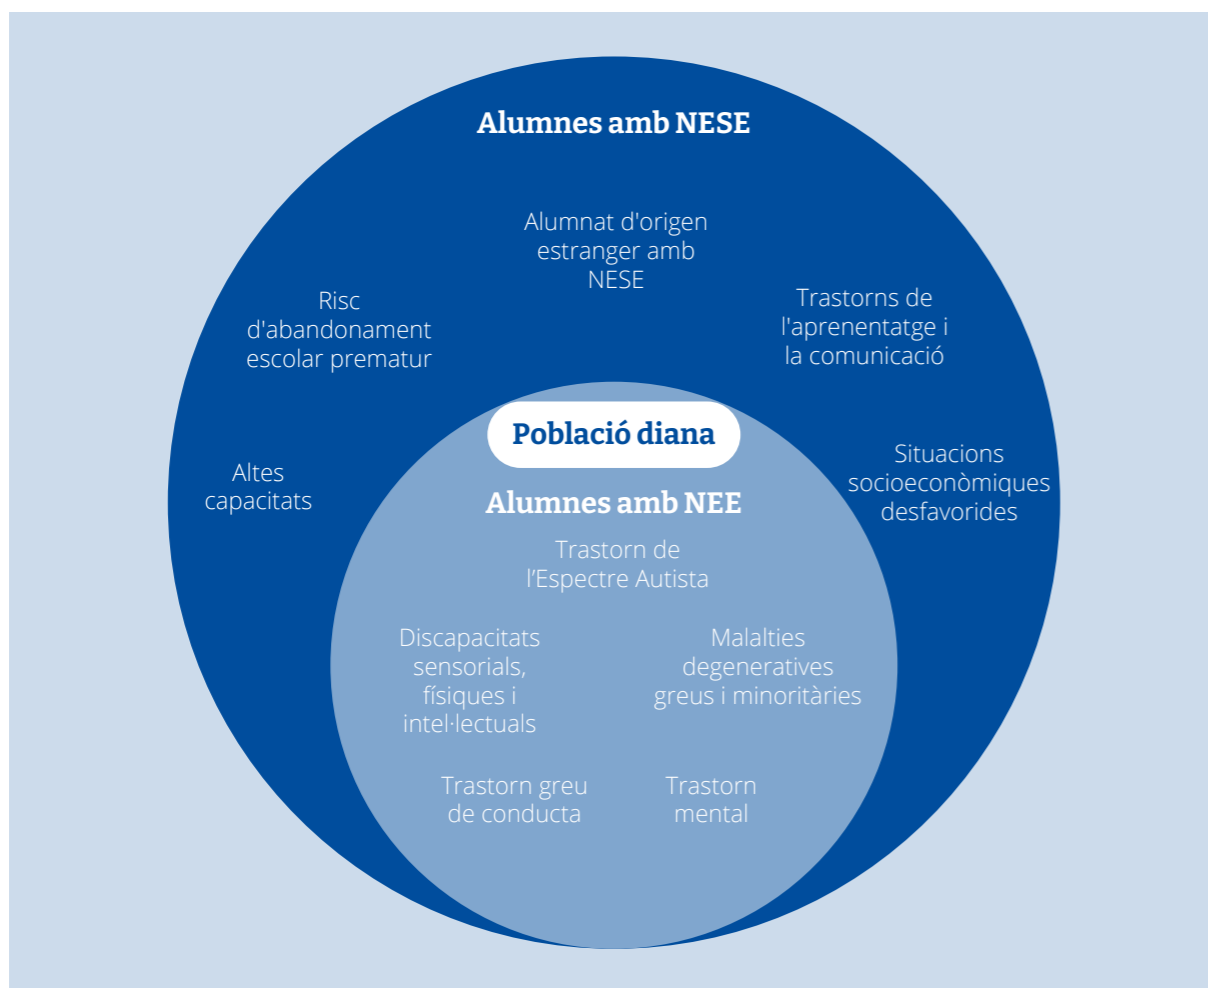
Alumnes amb NESE

Alumnat d'origen estranger amb NESE

Risc d'abandonament escolar prematur

Trastorns de l'aprenentatge i la comunicació

Altes capacitats

Població diana

Situacions socioeconòmiques desfavorides

Alumnes amb NEE

Trastorn de l'Espectre Autista

Discapacitats sensorials, físiques i intel·lectuals

Malalties degeneratives greus i minoritàries

Trastorn greu de conducta

Trastorn mental